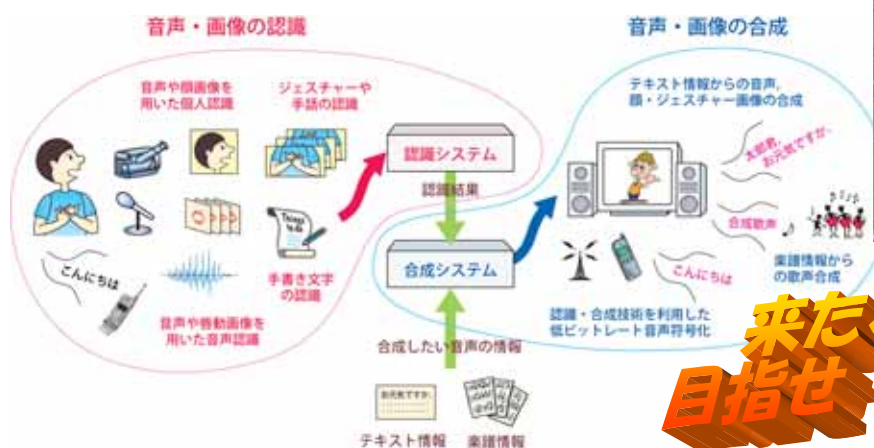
音声・画像の認識

音声や顔画像を用いた個人認識

ジェスチャーや手話の認識

こんにちは

手書き文字の認識

音声や唇動画像を用いた音声認識

認識システム

認識結果

合成システム

合成したい音声の情報

お元気ですか。

テキスト情報

楽譜情報

音声・画像の合成

テキスト情報からの音声、顔・ジェスチャー画像の合成

太郎君、お元気ですか。

合成歌声

楽譜情報からの歌声合成

こんにちは

認識・合成技術を利用した低ビットレート音声符号化

来た、
目指せ